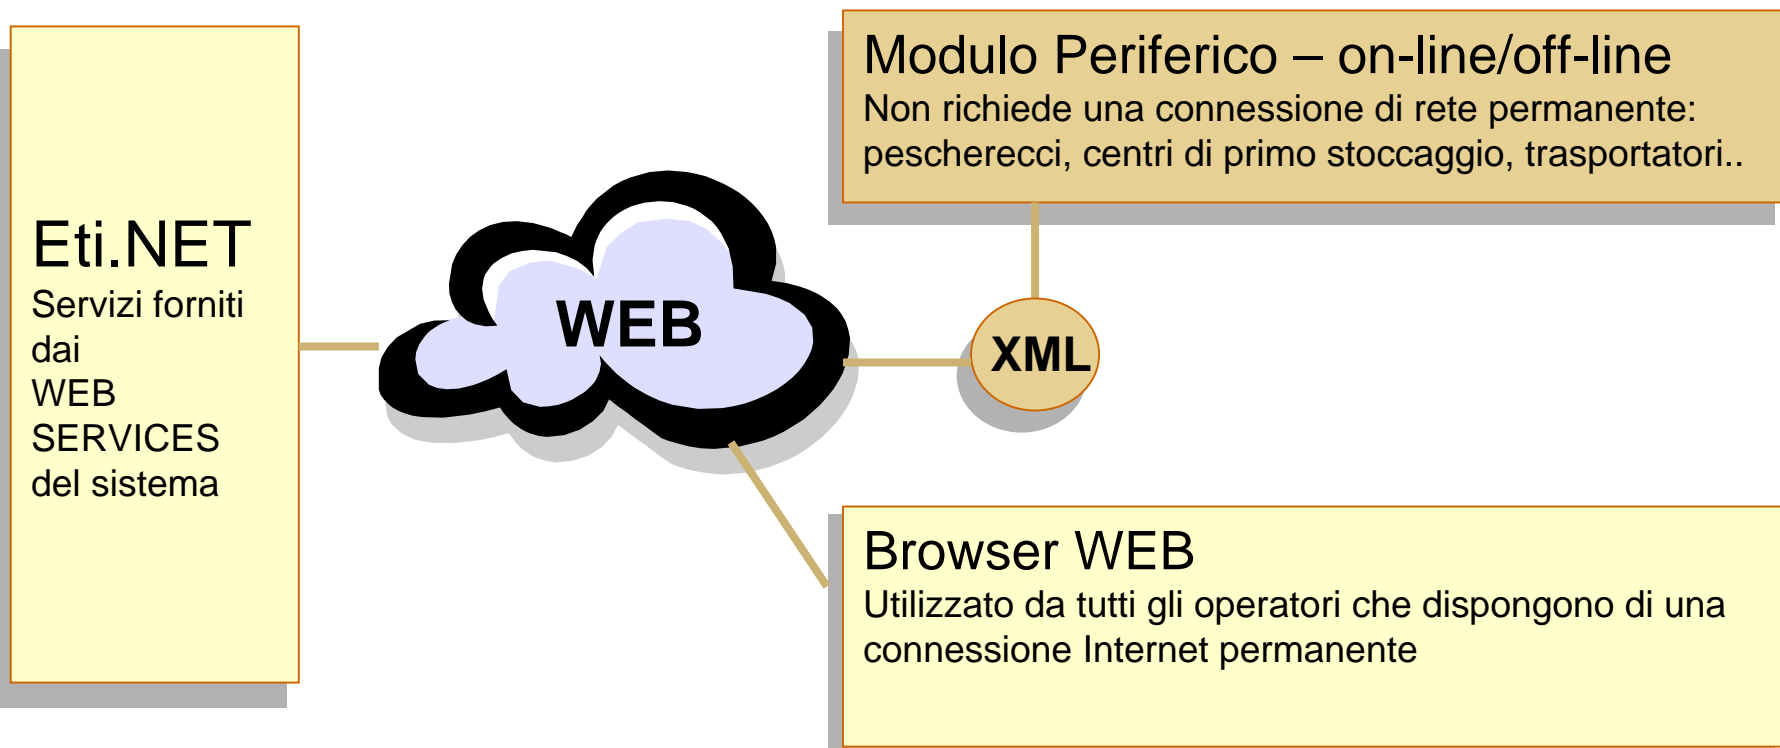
Eti.NET
Servizi forniti dai WEB SERVICES del sistema

WEB

Modulo Periferico – on-line/off-line
Non richiede una connessione di rete permanente: pescherecci, centri di primo stoccaggio, trasportatori..

XML

Browser WEB
Utilizzato da tutti gli operatori che dispongono di una connessione Internet permanente